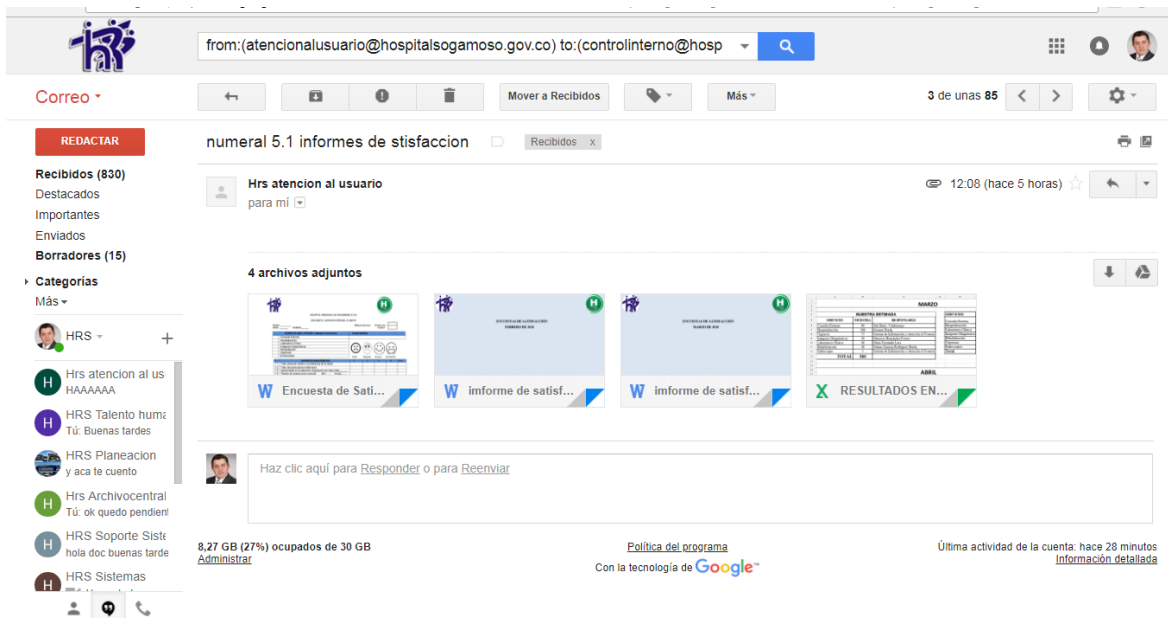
from:(atencionalusuario@hospitalsogamoso.gov.co) to:(controlinterno@hosp

Correo ▾

Mover a Recibidos

Más ▾

3 de unas 85

REDACTAR

Recibidos (830)
Destacados
Importantes
Enviados
Borradores (15)
Categorías
Más ▾

HRS ▾

Hrs atencion al us
HAAAAAA

HRS Talento huma
Tú: Buenas tardes

HRS Planeacion
y aca te cuento

Hrs Archivocentral
Tú: ok quedo pendient

HRS Soporte Siste
hola doc buenas tarde

HRS Sistemas

numeral 5.1 informes de stisfaccion

Recibidos x

Hrs atencion al usuario
para mí

12:08 (hace 5 horas)

4 archivos adjuntos

Encuesta de Sati...

imforme de satisf...

imforme de satisf...

RESULTADOS EN...

MARZO

ABRIL

Haz clic aquí para Responder o para Reenviar

8,27 GB (27%) ocupados de 30 GB
Administrar

Política del programa
Con la tecnología de Google

Última actividad de la cuenta: hace 28 minutos
Información detallada